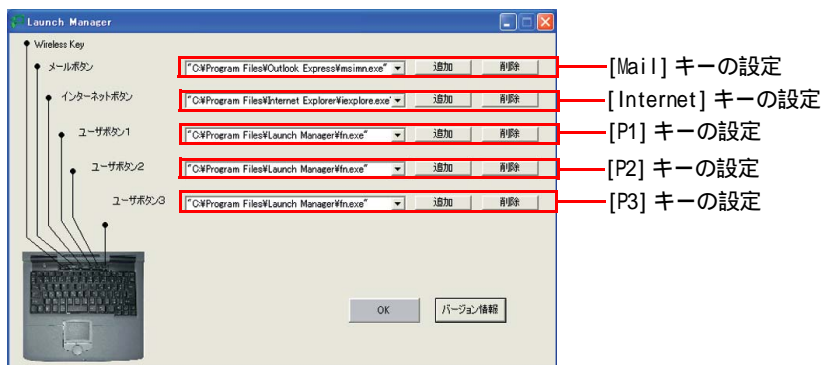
Launch Manager

Wireless Key

メールボタン "C:¥Program Files¥Outlook Express¥msimn.exe" 追加 削除

インターネットボタン "C:¥Program Files¥Internet Explorer¥iexplore.exe" 追加 削除

ユーザボタン1 "C:¥Program Files¥Launch Manager¥fn.exe" 追加 削除

ユーザボタン2 "C:¥Program Files¥Launch Manager¥fn.exe" 追加 削除

ユーザボタン3 "C:¥Program Files¥Launch Manager¥fn.exe" 追加 削除

OK

バージョン情報

[Mail] キーの設定

[Internet] キーの設定

[P1] キーの設定

[P2] キーの設定

[P3] キーの設定